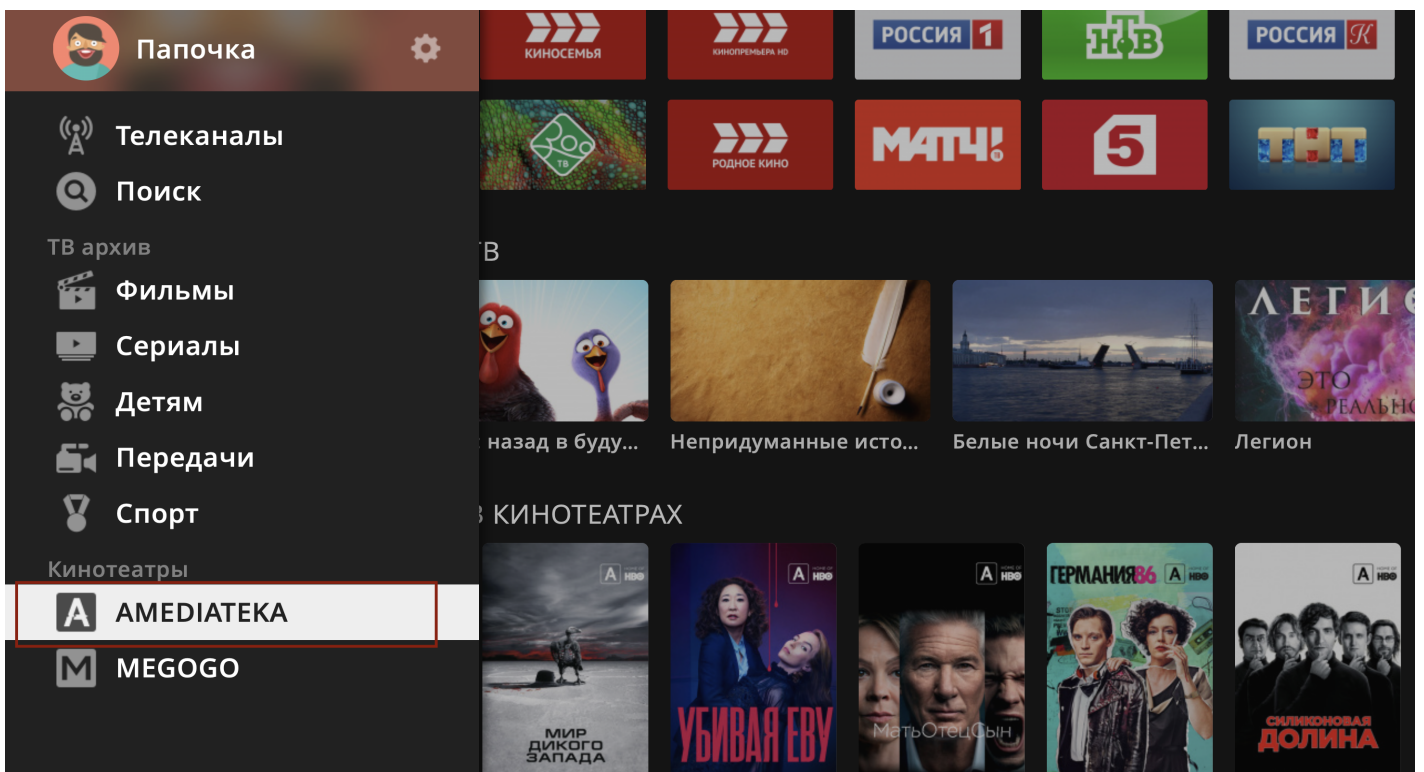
Папочка

Телеканалы

Поиск

ТВ архив

Фильмы

Сериалы

Детям

Передачи

Спорт

Кинотеатры

AMEDIATEKA

MEGOGO

КИНОСЕМЬЯ

КИНОПРЕМЬЕРА HD

РОССИЯ 1

НТВ

РОССИЯ К

ZOO ТВ

РОДНОЕ КИНО

МАТЧ!

5

ТНТ

ТВ

назад в буду...

Непридуманные исто...

Белые ночи Санкт-Пет...

Легион

ЛЕГИО

ЭТО РЕАЛЬНО

В КИНОТЕАТРАХ

A HOME OF HBO

МИР ДИКОГО ЗАПАДА

УБИВАЯ ЕВУ

МатьОтецСын

ГЕРМАНИЯ 86

СИЛИКОНОВАЯ ДОЛИНА